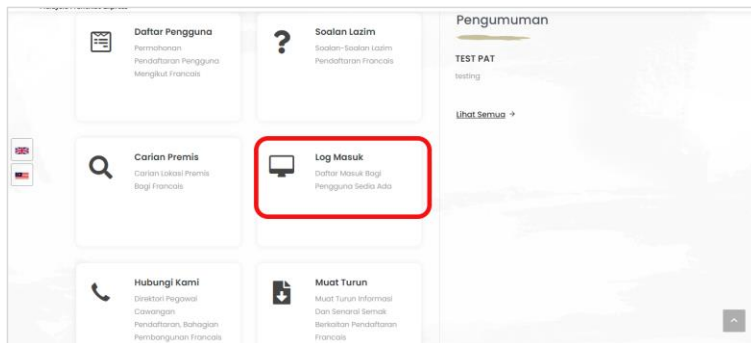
Daftar Pengguna
Permohonan Pendaftaran Pengguna Mengikut Francais

Soalan Lazim
Soalan-Soalan Lazim Pendaftaran Francais

Pengumuman

TEST PAT
testing

Lihat Semua →

Carian Premis
Carian Lokasi Premis Bagi Francais

Log Masuk
Daftar Masuk Bagi Pengguna Sedia Ada

Hubungi Kami
Direktori Pegawai Cawangan Pendaftaran, Bahagian Pembangunan Francais

Muat Turun
Muat Turun Informasi Dan Senarai Semak Berkaitan Pendaftaran Francais